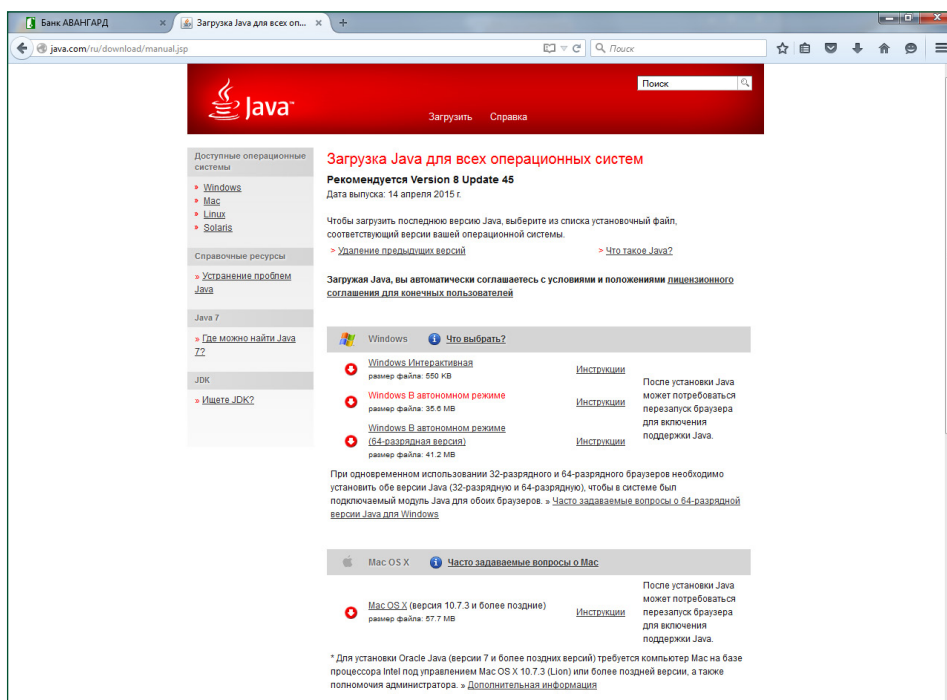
Банк АВАНГАРД
Загрузка Java для всех оп...
java.com/ru/download/manual.jsp
Поиск

Java
Поиск
Загрузить Справка

Доступные операционные системы
» Windows
» Mac
» Linux
» Solaris

Справочные ресурсы
» Устранение проблем Java

Java 7
» Где можно найти Java 7?

JDK
» Ищете JDK?

Загрузка Java для всех операционных систем
Рекомендуется Version 8 Update 45
Дата выпуска: 14 апреля 2015 г.

Чтобы загрузить последнюю версию Java, выберите из списка установочный файл, соответствующий версии вашей операционной системы.
» Удаление предыдущих версий
» Что такое Java?

Загружая Java, вы автоматически соглашаетесь с условиями и положениями лицензионного соглашения для конечных пользователей

Windows
Что выбрать?

Windows Интерактивная
размер файла: 550 KB
Инструкции

Windows В автономном режиме
размер файла: 35.6 MB
Инструкции

Windows В автономном режиме (64-разрядная версия)
размер файла: 41.2 MB
Инструкции

После установки Java может потребоваться перезапуск браузера для включения поддержки Java.

При одновременном использовании 32-разрядного и 64-разрядного браузеров необходимо установить обе версии Java (32-разрядную и 64-разрядную), чтобы в системе был подключаемый модуль Java для обоих браузеров. » Часто задаваемые вопросы о 64-разрядной версии Java для Windows

Mac OS X
Часто задаваемые вопросы о Mac

Mac OS X (версия 10.7.3 и более поздние)
размер файла: 57.7 MB
Инструкции

После установки Java может потребоваться перезапуск браузера для включения поддержки Java.

* Для установки Oracle Java (версии 7 и более поздних версий) требуется компьютер Mac на базе процессора Intel под управлением Mac OS X 10.7.3 (Lion) или более поздней версии, а также полномочия администратора. » Дополнительная информация